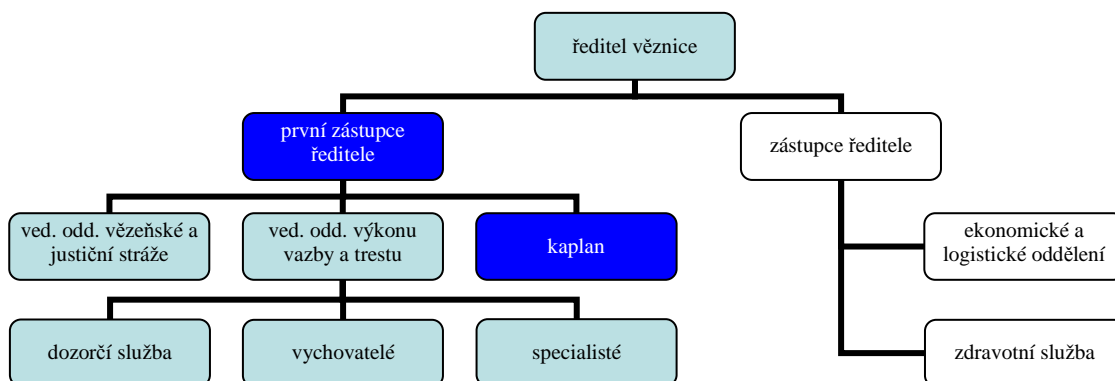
ředitel věznice

první zástupce ředitele

zástupce ředitele

ved. odd. vězeňské a justiční stráže

ved. odd. výkonu vazby a trestu

kaplan

ekonomické a logistické oddělení

dozorčí služba

vychovatelé

specialisté

zdravotní služba